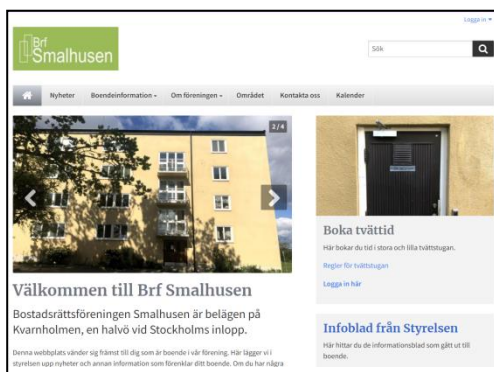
Logga in ▾

Brf Smalhusen

Sök

Nyheter Boendeinformation ▾ Om föreningen ▾ Området Kontakta oss Kalender

2 / 4

Välkommen till Brf Smalhusen

Bostadsrättsföreningen Smalhusen är belägen på Kvarnholmen, en halvö vid Stockholms inlopp.

Denna webbplats vänder sig främst till dig som är boende i vår förening. Här lägger vi i styrelsen upp nyheter och annan information som förenklar ditt boende. Om du har några

Boka tvättid

Här bokar du tid i stora och lilla tvättstugan.

Regler för tvättstugan

Logga in här

Infoblad från Styrelsen

Här hittar du de informationsblad som gått ut till boende.